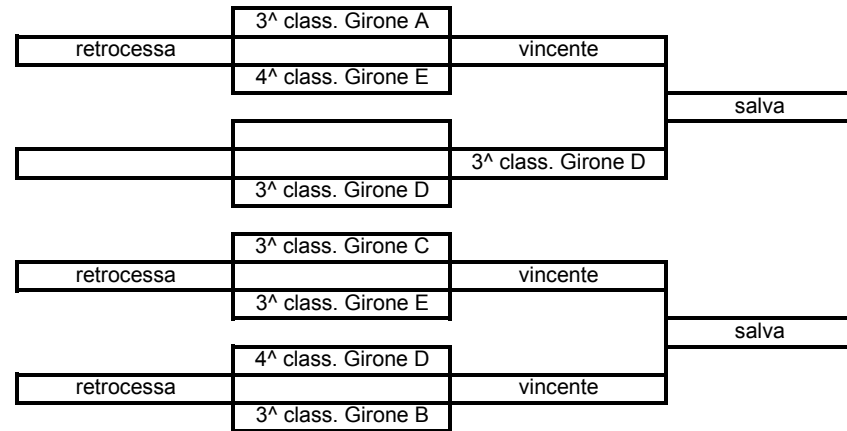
3^ class. Girone A
retrocessa
vincente
4^ class. Girone E
salva
3^ class. Girone D
3^ class. Girone D

3^ class. Girone C
retrocessa
vincente
3^ class. Girone E
salva
4^ class. Girone D
retrocessa
vincente
3^ class. Girone B